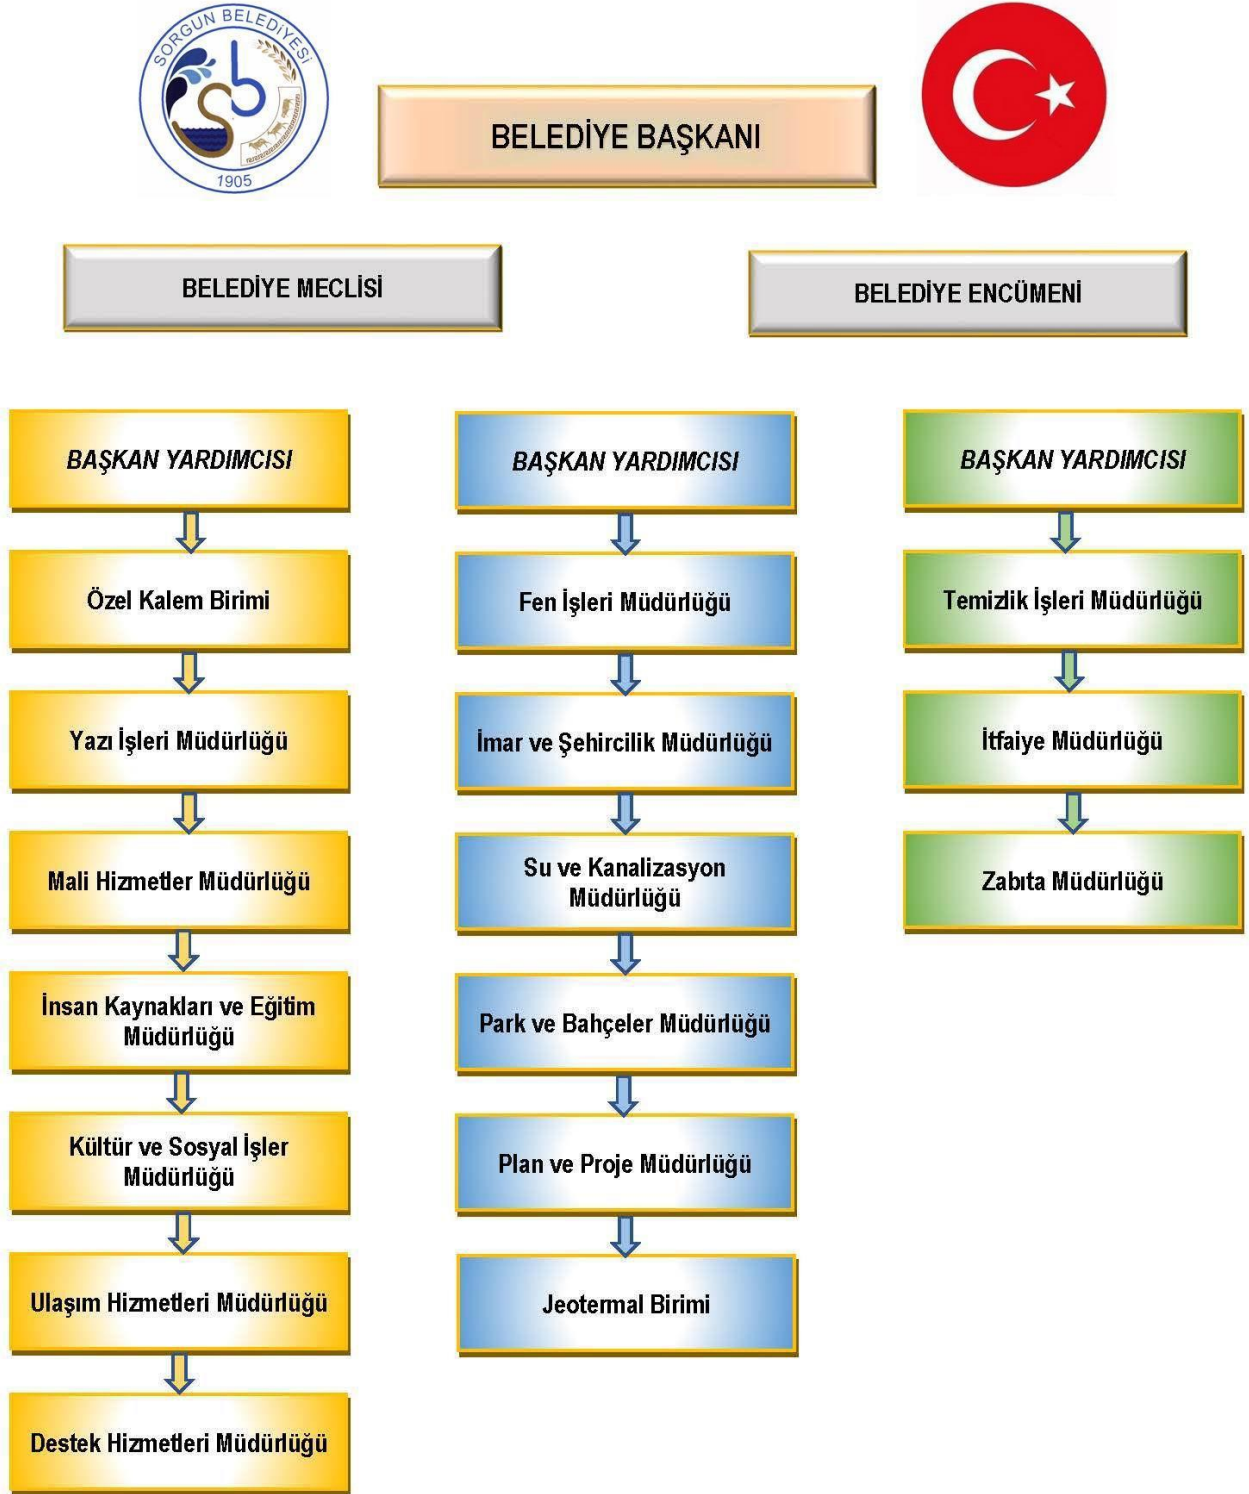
SORGUN BELEDİYESİ
1905

BELEDİYE BAŞKANI

BELEDİYE MECLİSİ

BELEDİYE ENCÜMENİ

BAŞKAN YARDIMCISI

Özel Kalem Birimi

Yazı İşleri Müdürlüğü

Mali Hizmetler Müdürlüğü

İnsan Kaynakları ve Eğitim Müdürlüğü

Kültür ve Sosyal İşler Müdürlüğü

Ulaşım Hizmetleri Müdürlüğü

Destek Hizmetleri Müdürlüğü

BAŞKAN YARDIMCISI

Fen İşleri Müdürlüğü

İmar ve Şehircilik Müdürlüğü

Su ve Kanalizasyon Müdürlüğü

Park ve Bahçeler Müdürlüğü

Plan ve Proje Müdürlüğü

Jeotermal Birimi

BAŞKAN YARDIMCISI

Temizlik İşleri Müdürlüğü

İtfaiye Müdürlüğü

Zabıta Müdürlüğü